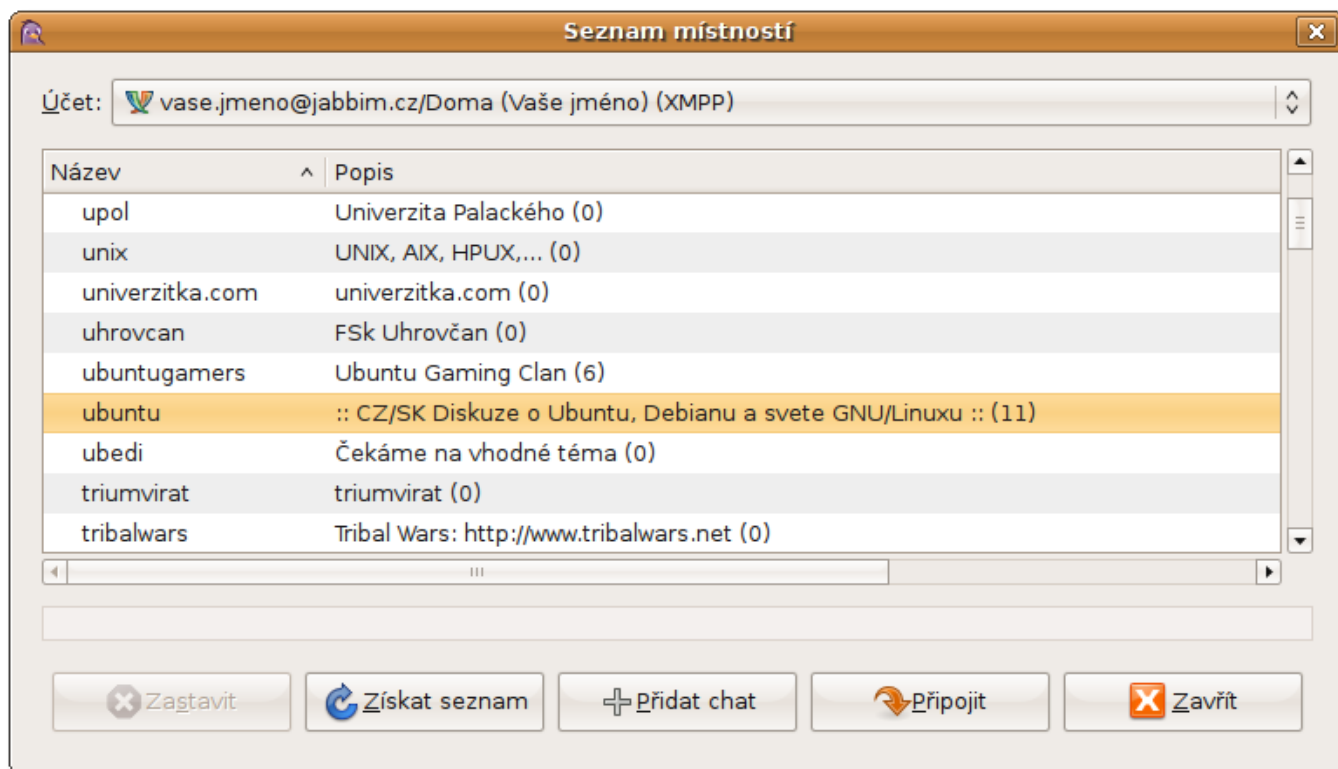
Seznam místností

Účet: vase.jmeno@jabbim.cz/Doma (Vaše jméno) (XMPP)

| Název | Popis |
|---|---|
| upol | Univerzita Palackého (0) |
| unix | UNIX, AIX, HPUX,... (0) |
| univerzitka.com | univerzitka.com (0) |
| uhrovcan | FSk Uhrovčan (0) |
| ubuntugamers | Ubuntu Gaming Clan (6) |
| ubuntu | :: CZ/SK Diskuze o Ubuntu, Debianu a svete GNU/Linuxu :: (11) |
| ubedi | Čekáme na vhodné téma (0) |
| triumvirat | triumvirat (0) |
| tribalwars | Tribal Wars: http://www.tribalwars.net (0) |

Zastavit
Získat seznam
Přidat chat
Připojit
Zavřít